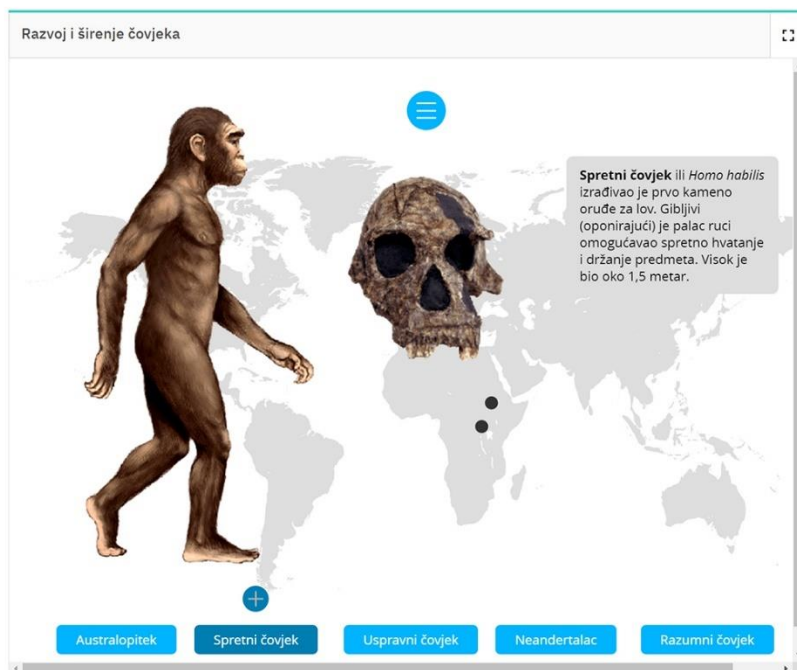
Razvoj i širenje čovjeka

**Spretni čovjek** ili *Homo habilis* izrađivao je prvo kameno oruđe za lov. Gibljivi (oponirajući) je palac ruci omogućavao spretno hvatanje i držanje predmeta. Visok je bio oko 1,5 metar.

Australopitek

Spretni čovjek

Uspravni čovjek

Neandertalac

Razumni čovjek